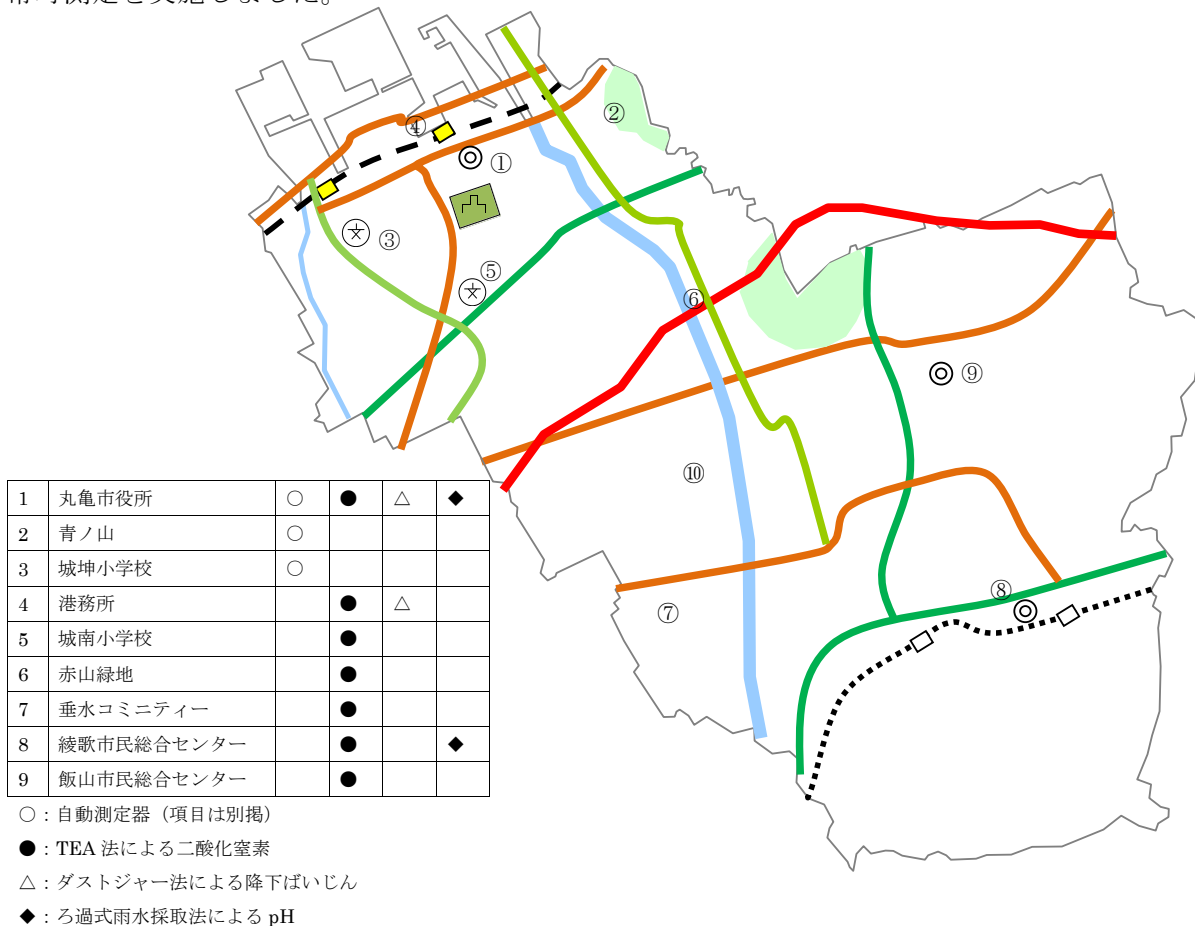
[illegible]

④
①
②
③
⑤
⑥
⑨
⑩
⑧
⑦

| 1 | 丸亀市役所 | ○ | ● | △ | ◆ |
|---|---|---|---|---|---|
| 2 | 青ノ山 | ○ | | | |
| 3 | 城坤小学校 | ○ | | | |
| 4 | 港務所 | | ● | △ | |
| 5 | 城南小学校 | | ● | | |
| 6 | 赤山緑地 | | ● | | |
| 7 | 垂水コミニティー | | ● | | |
| 8 | 綾歌市民総合センター | | ● | | ◆ |
| 9 | 飯山市民総合センター | | ● | | |

○：自動測定器（項目は別掲）

●：TEA 法による二酸化窒素

△：ダストジャー法による降下ばいじん

◆：ろ過式雨水採取法による pH